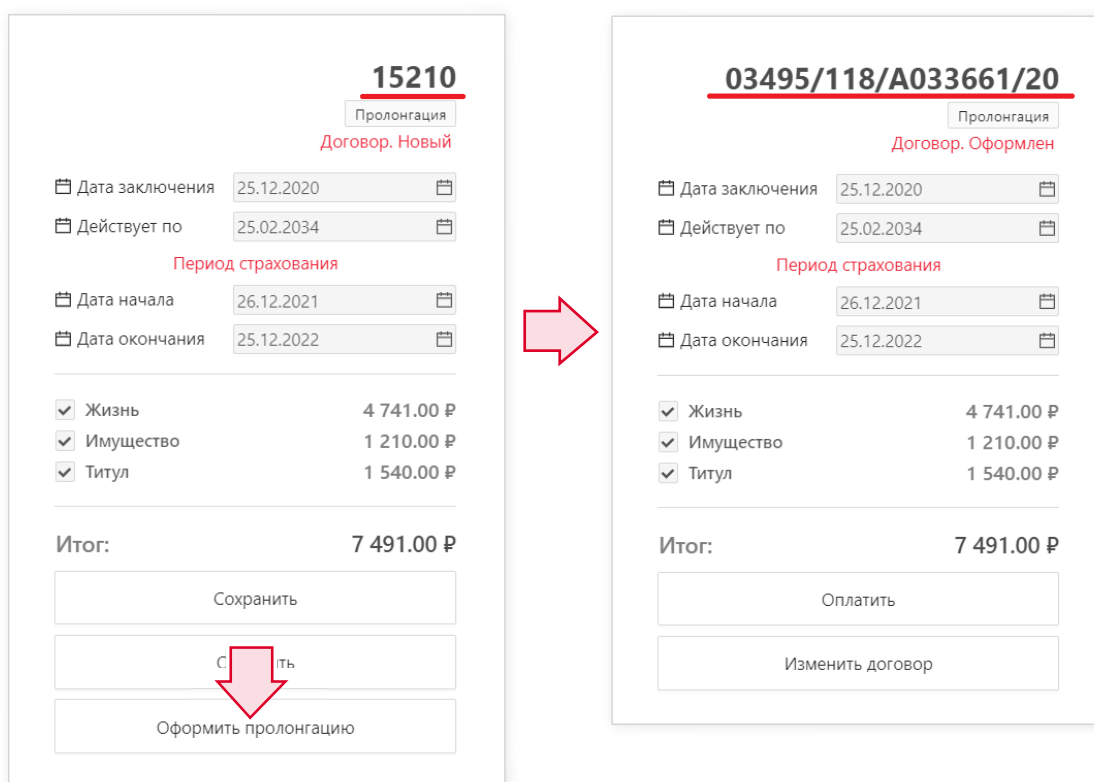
15210

Пролонгация

Договор. Новый

Дата заключения 25.12.2020

Действует по 25.02.2034

Период страхования

Дата начала 26.12.2021

Дата окончания 25.12.2022

Жизнь 4 741.00 ₽

Имущество 1 210.00 ₽

Титул 1 540.00 ₽

Итог: 7 491.00 ₽

Сохранить

С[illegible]ить

Оформить пролонгацию

03495/118/A033661/20

Пролонгация

Договор. Оформлен

Дата заключения 25.12.2020

Действует по 25.02.2034

Период страхования

Дата начала 26.12.2021

Дата окончания 25.12.2022

Жизнь 4 741.00 ₽

Имущество 1 210.00 ₽

Титул 1 540.00 ₽

Итог: 7 491.00 ₽

Оплатить

Изменить договор